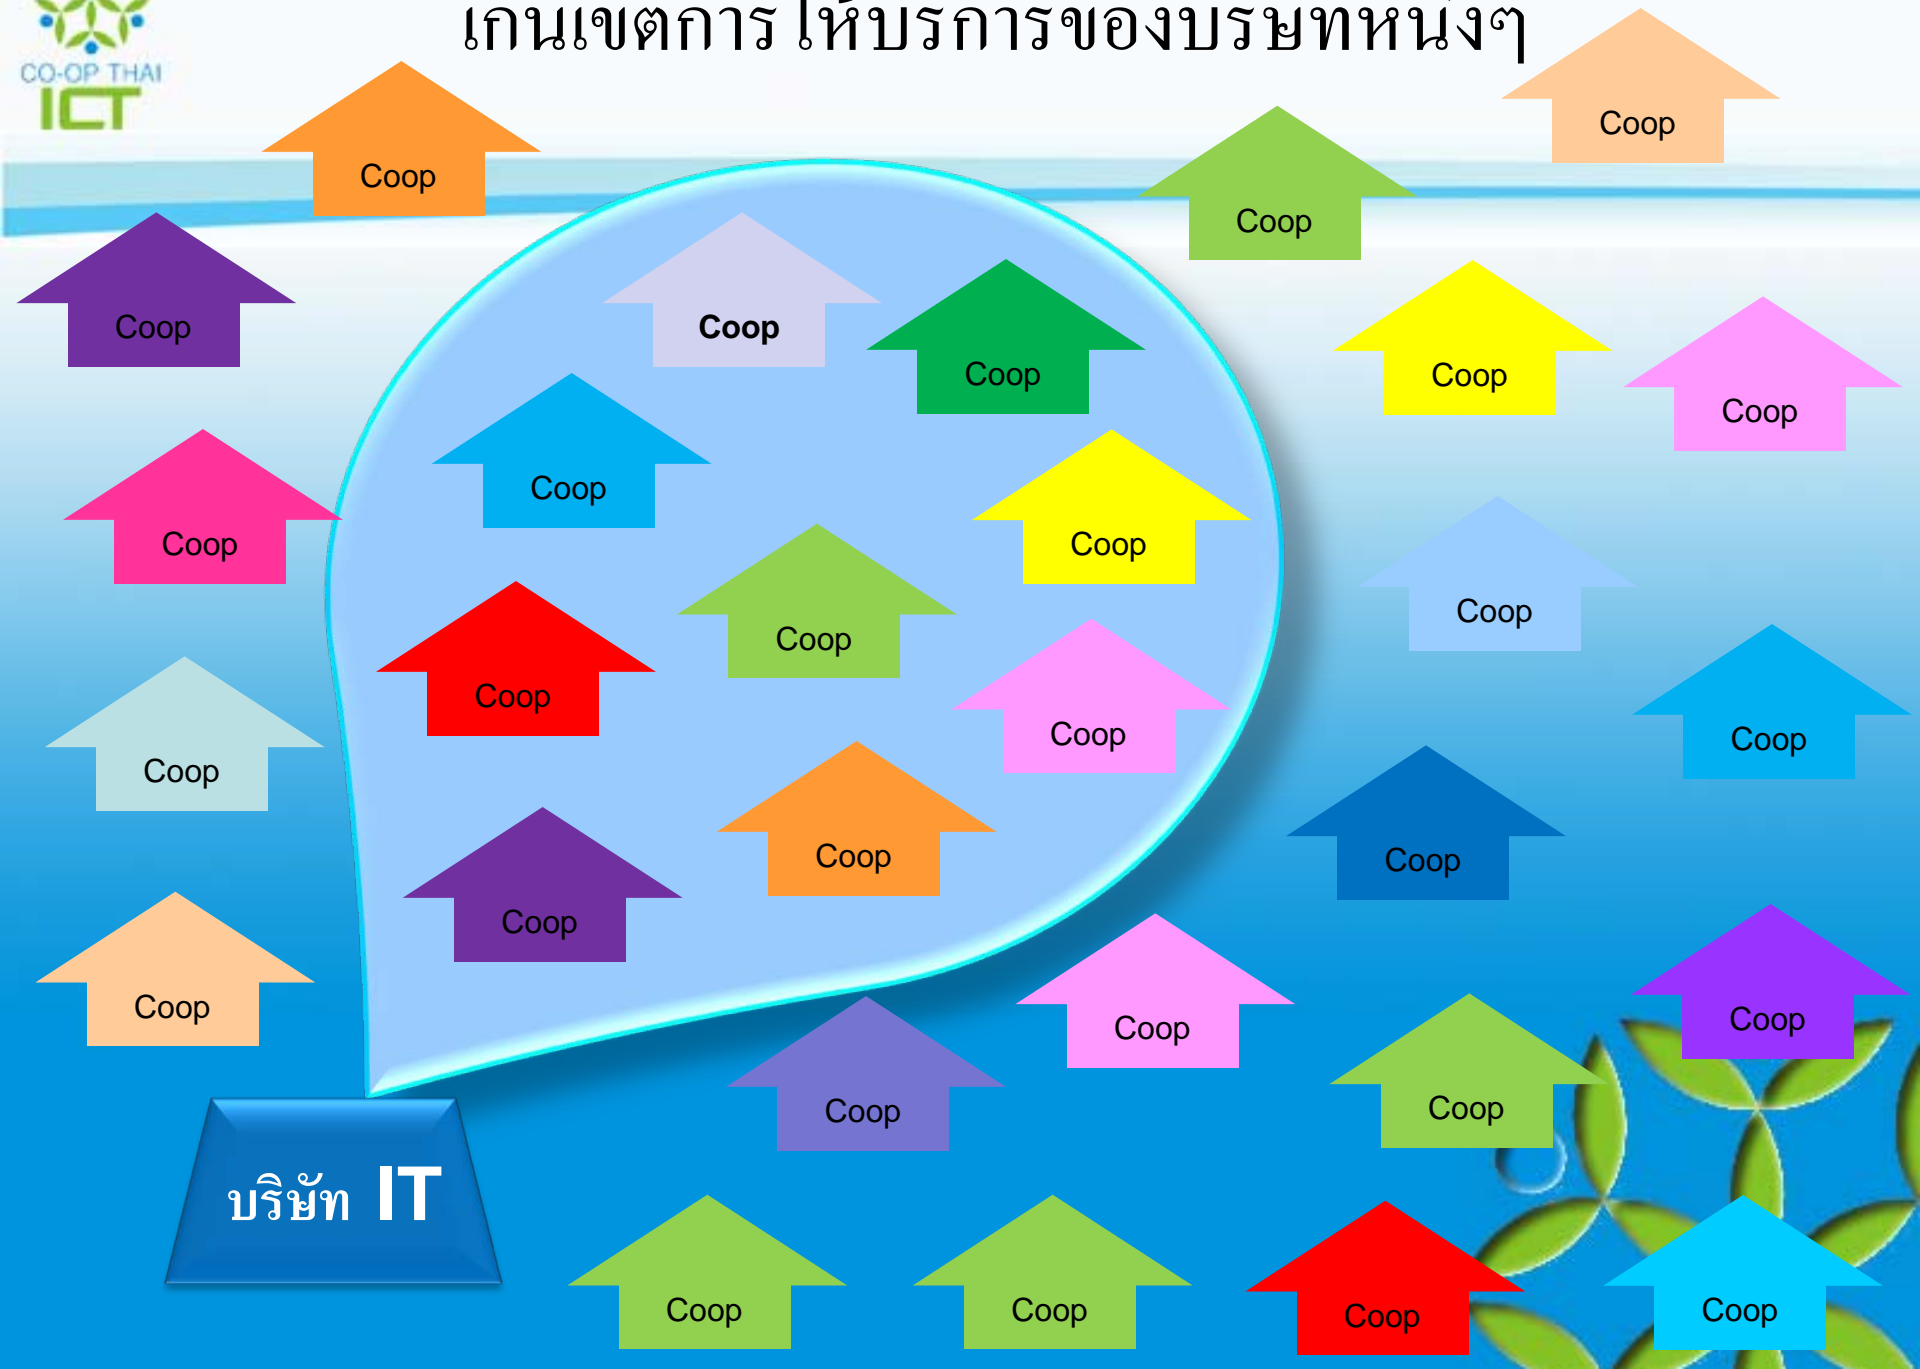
CO-OP THAI ICT

เกินเขตการให้บริการของบริษัทหนึ่งๆ

Coop

Coop

Coop

Coop

Coop

Coop

Coop

Coop

Coop

Coop

Coop

Coop

Coop

Coop

Coop

Coop

Coop

Coop

Coop

Coop

Coop

Coop

Coop

Coop

Coop

Coop

Coop

Coop

Coop

Coop

บริษัท IT